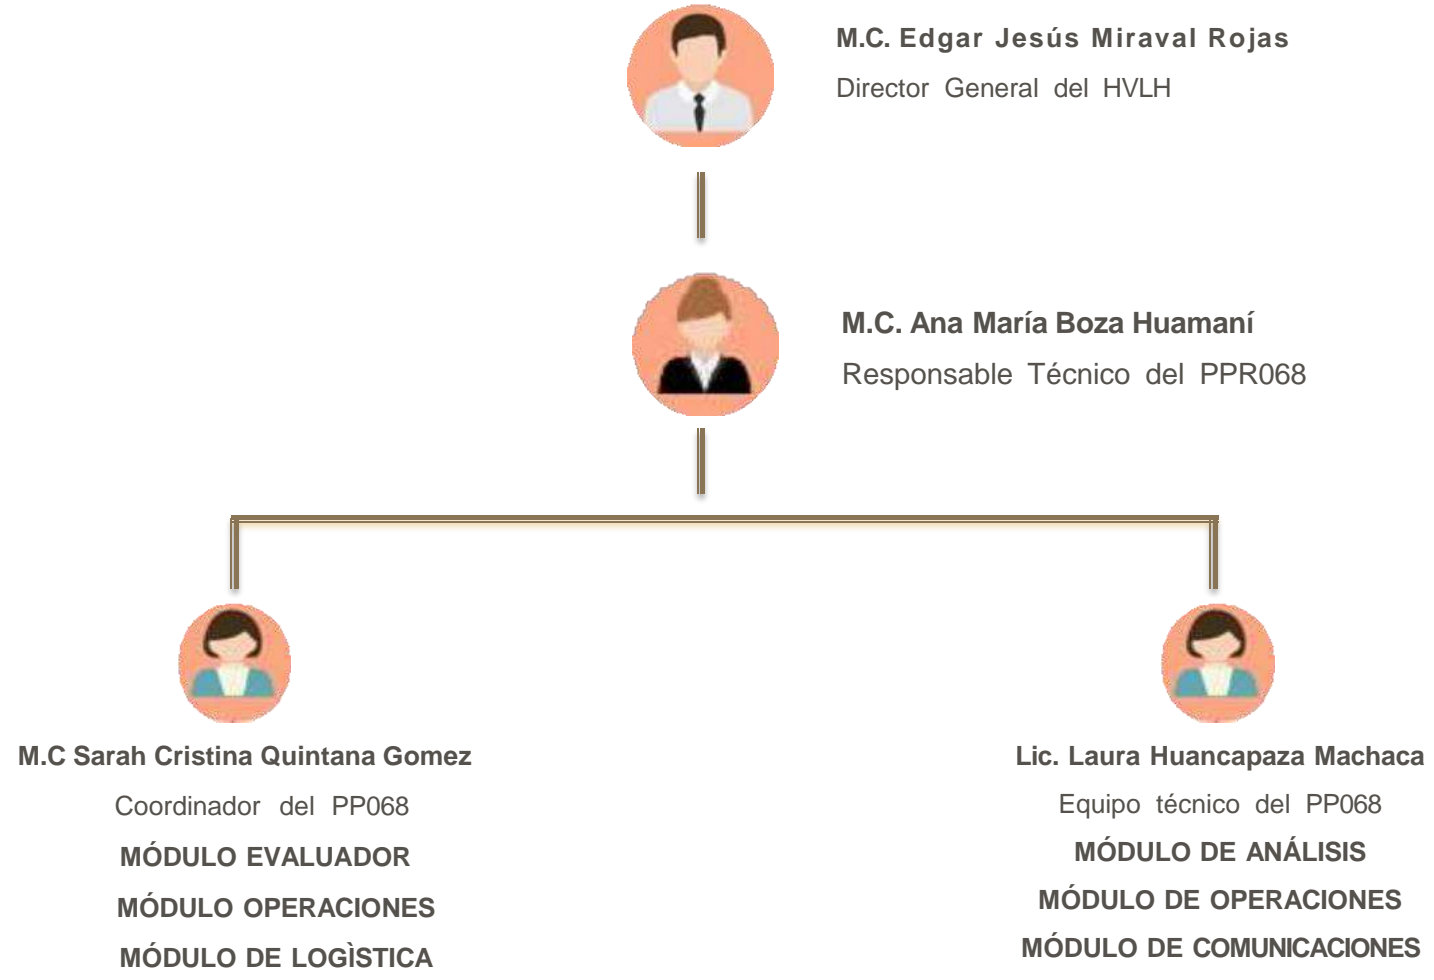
M.C. Edgar Jesús Miraval Rojas
Director General del HVLH

M.C. Ana María Boza Huamaní
Responsable Técnico del PPR068

M.C Sarah Cristina Quintana Gomez
Coordinador del PP068
MÓDULO EVALUADOR
MÓDULO OPERACIONES
MÓDULO DE LOGÌSTICA

Lic. Laura Huancapaza Machaca
Equipo técnico del PP068
MÓDULO DE ANÁLISIS
MÓDULO DE OPERACIONES
MÓDULO DE COMUNICACIONES